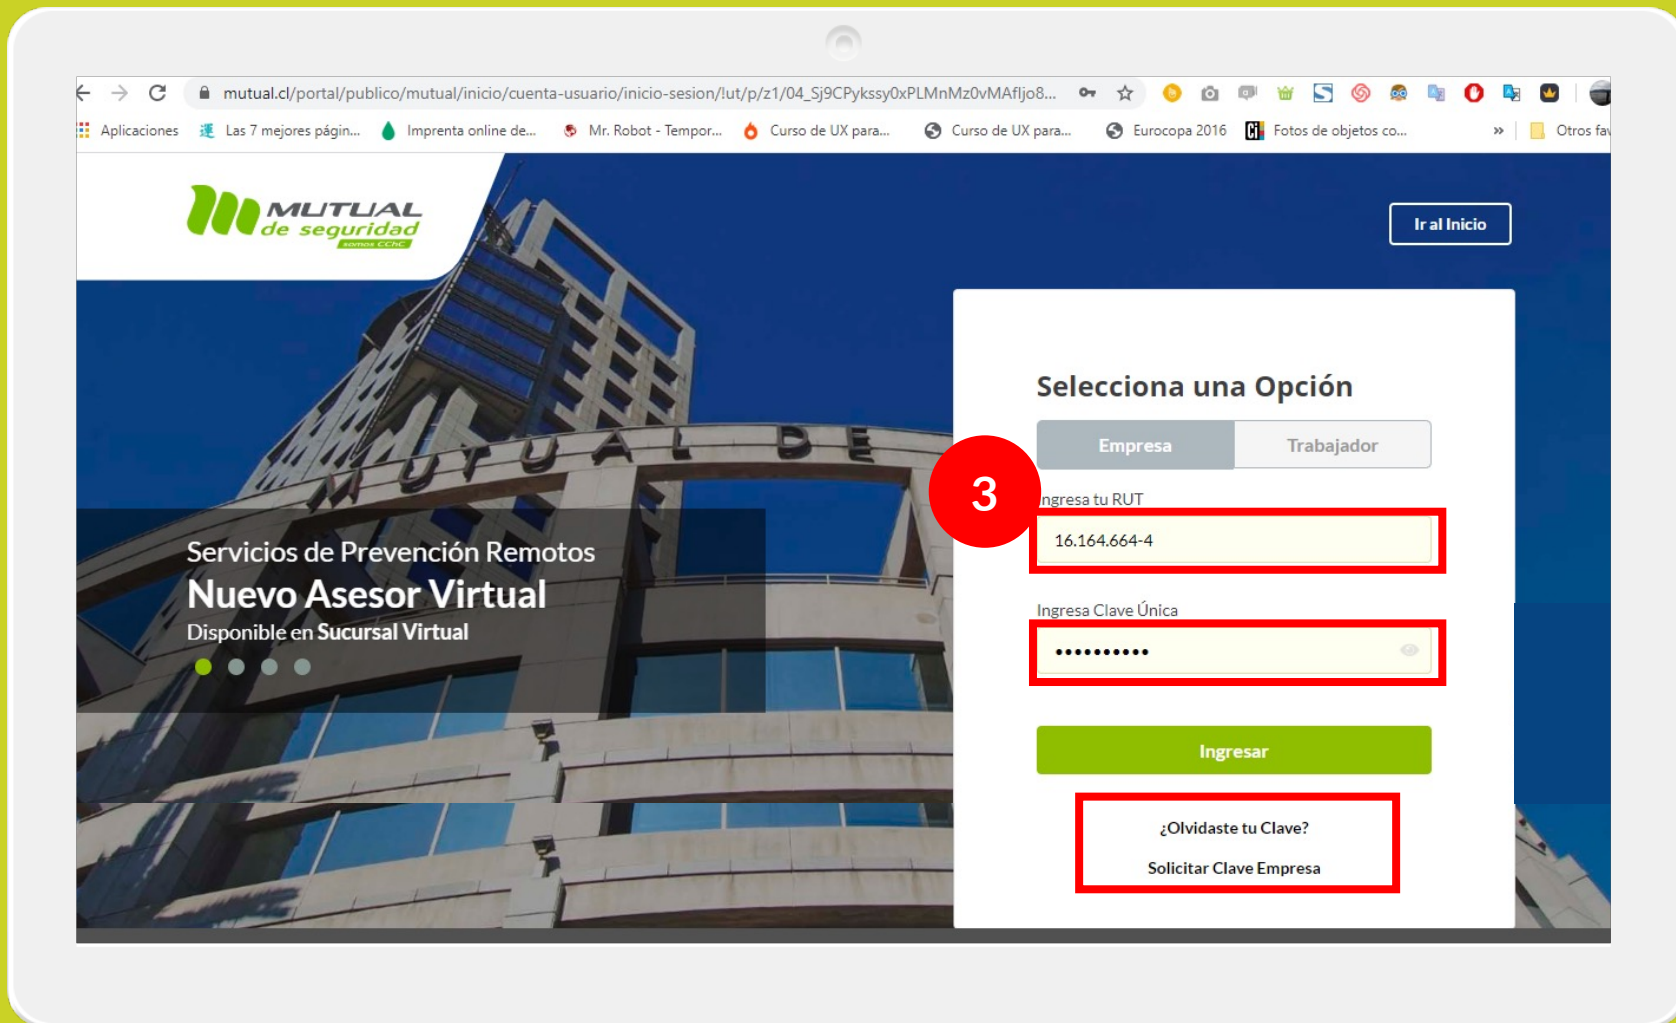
mutual.cl/portal/publico/mutual/inicio/cuenta-usuario/inicio-sesion/!ut/p/z1/04_Sj9CPykssy0xPLMnMz0vMAfIjo8...

Aplicaciones Las 7 mejores págin... Imprenta online de... Mr. Robot - Tempor... Curso de UX para... Curso de UX para... Eurocopa 2016 Fotos de objetos co... » Otros fav

MUTUAL de seguridad somos CChC

Ir al Inicio

MUTUAL DE

Servicios de Prevención Remotos
Nuevo Asesor Virtual
Disponible en Sucursal Virtual

Selecciona una Opción

Empresa Trabajador

3

Ingresa tu RUT
16.164.664-4

Ingresa Clave Única
••••••••••

Ingresar

¿Olvidaste tu Clave?

Solicitar Clave Empresa